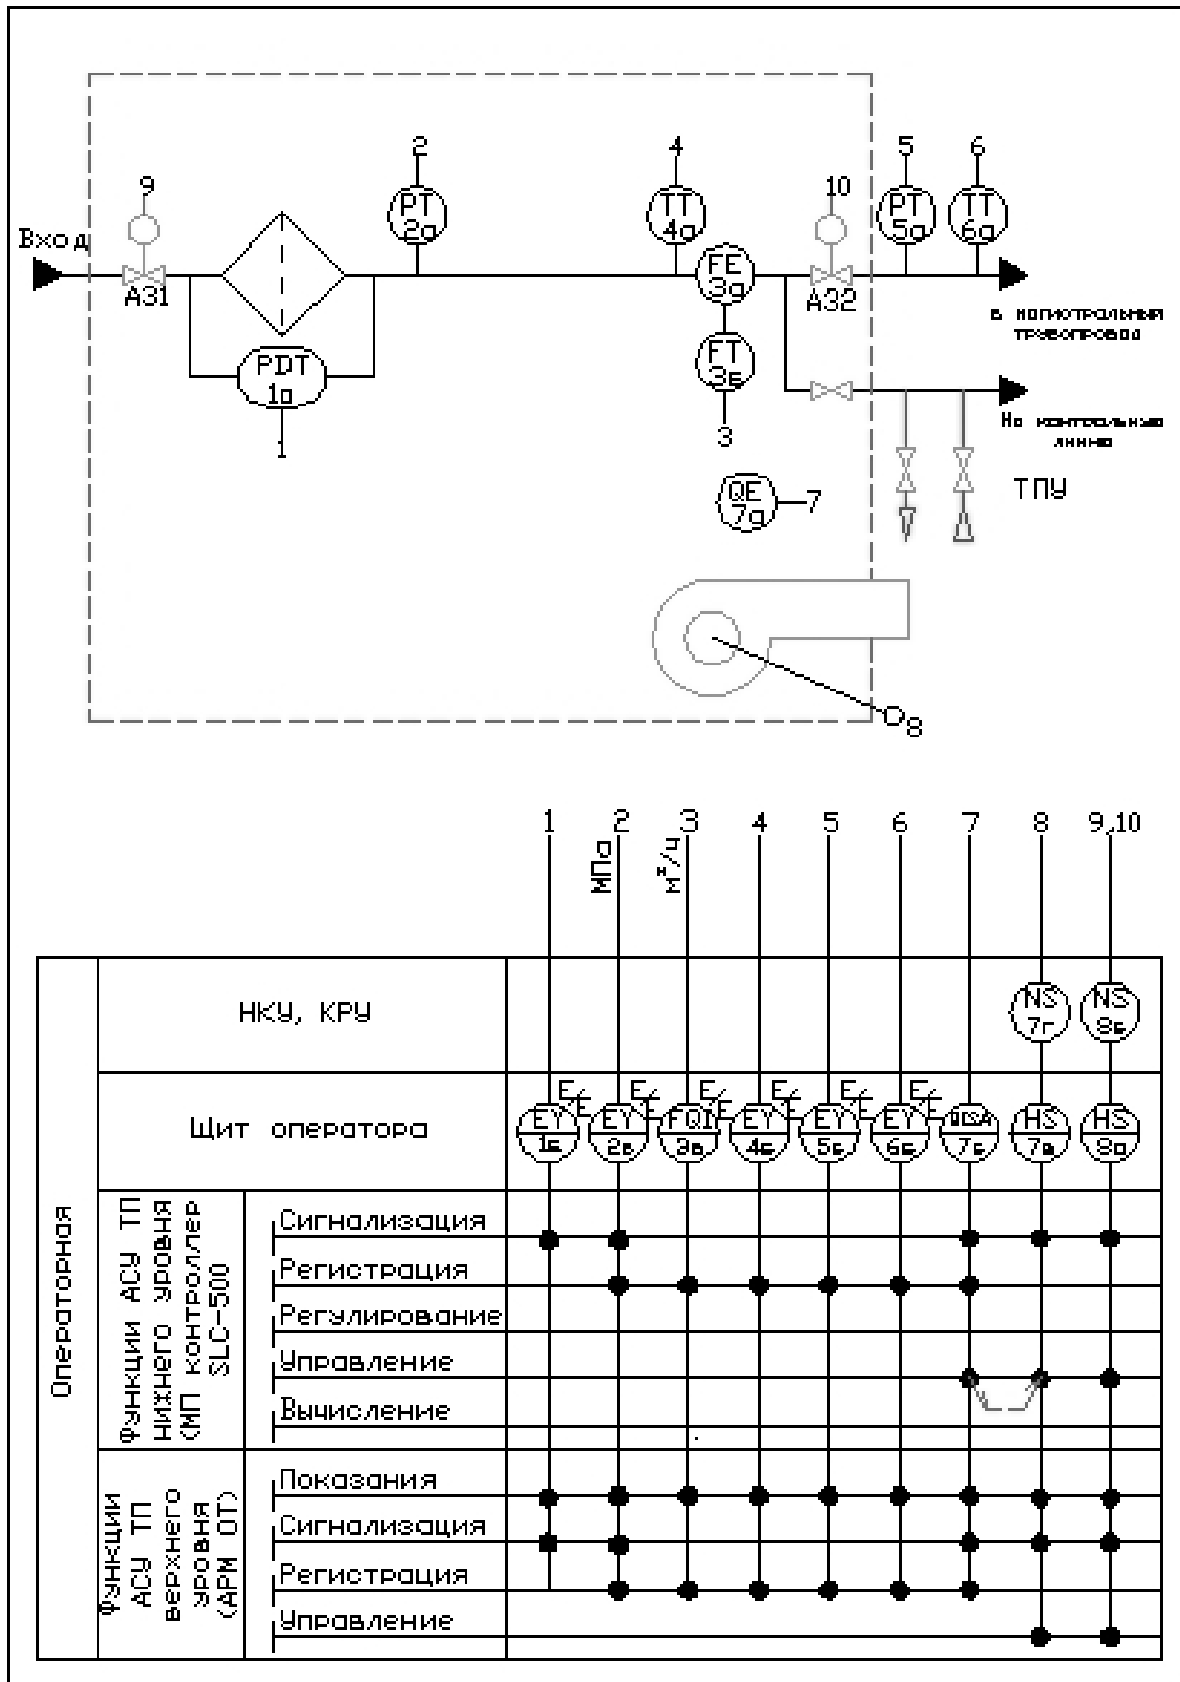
Вход

9

А31

PDT
1а

1

2

PT
2а

4

TT
4а

FE
3а

FT
3б

3

10

А32

5

PT
5а

6

TT
6а

в магистральный трубопровод

На контрольную линию

ТПУ

QE
7а

7

8

1 2 3 4 5 6 7 8 9,10

МПа

$м^3/ч$

Операторная

НКУ, КРУ

NS
7г

NS
8б

Щит оператора

E/E EY 1в

E/E EY 2в

E/E FQI 3в

E/E EY 4в

E/E EY 5в

E/E EY 6в

QCA 7с

HS 7в

HS 8а

Функции АСУ ТП нижнего уровня (МП контроллер SLC-500

Сигнализация

Регистрация

Регулирование

Управление

Вычисление

Функции АСУ ТП верхнего уровня (АРМ ОТ)

Показания

Сигнализация

Регистрация

Управление